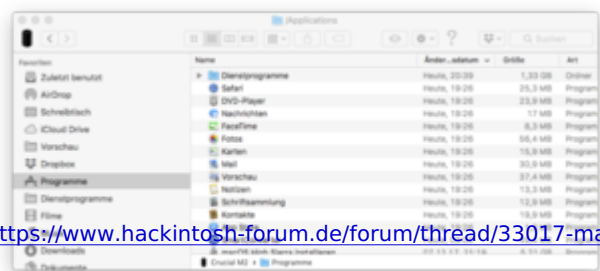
/Applications

Suchen

Favoriten

Zuletzt benutzt

AirDrop

Schreibtisch

iCloud Drive

Vorschau

Dropbox

Programme

Dienstprogramme

Filme

Downloads

Dokumente

| Name | Änder...sdatum | Größe | Art |
|---|---|---|---|
| Dienstprogramme | Heute, 20:39 | 1,33 GB | Ordner |
| Safari | Heute, 19:26 | 25,3 MB | Programm |
| DVD-Player | Heute, 19:26 | 23,9 MB | Programm |
| Nachrichten | Heute, 19:26 | 17 MB | Programm |
| FaceTime | Heute, 19:26 | 8,3 MB | Programm |
| Fotos | Heute, 19:26 | 56,4 MB | Programm |
| Karten | Heute, 19:26 | 15,9 MB | Programm |
| Mail | Heute, 19:26 | 30,9 MB | Programm |
| Vorschau | Heute, 19:26 | 37,4 MB | Programm |
| Notizen | Heute, 19:26 | 13,3 MB | Programm |
| Schriftsammlung | Heute, 19:26 | 12,9 MB | Programm |
| Kontakte | Heute, 19:26 | 19,9 MB | Programm |

Crucial M2 > Programme

https://www.hackintosh-forum.de/forum/thread/33017-ma